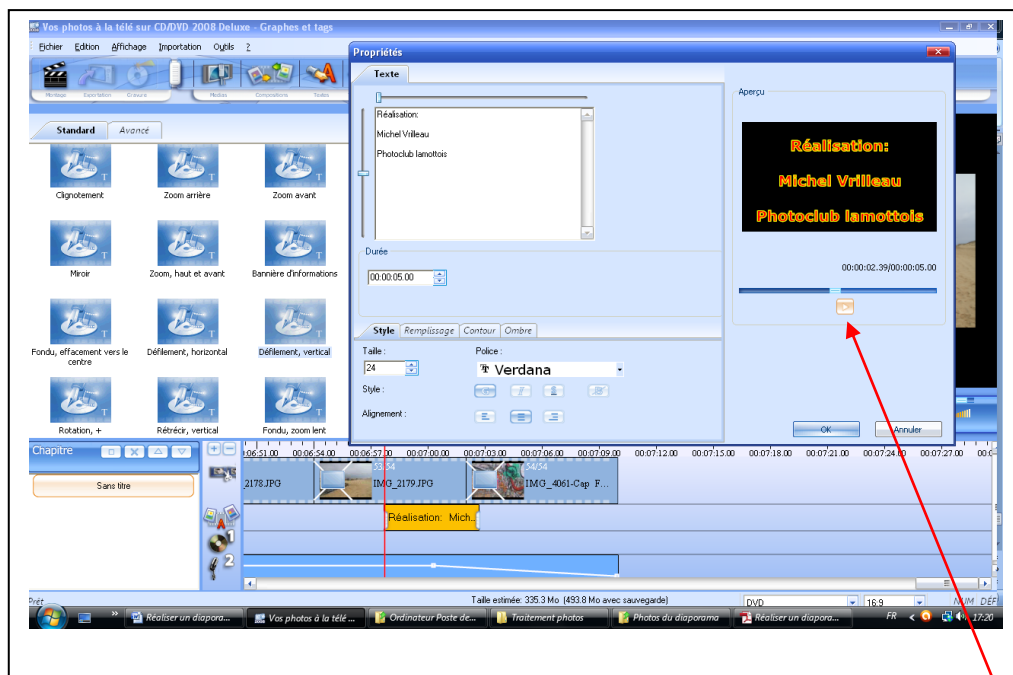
Vos photos à la télé sur CD/DVD 2008 Deluxe - Graphes et tags

Fichier Edition Affichage Importation Outils ?

Montage Exportation Gravure Médias Compositions Textes

Standard Avancé

Clignotement Zoom arrière Zoom avant

Miroir Zoom, haut et avant Bannière d'informations

Fondu, effacement vers le centre Défilement, horizontal Défilement, vertical

Rotation, + Rétrécir, vertical Fondu, zoom lent

Propriétés

Texte

Réalisation:

Michel Vrilleau

Photoclub lamottois

Durée

00:00:05.00

Style Remplissage Contour Ombre

Taille :

24

Police :

Verdana

Style :

Alignement :

Aperçu

Réalisation:

Michel Vrilleau

Photoclub lamottois

00:00:02.39/00:00:05.00

OK Annuler

Chapitre

Sans titre

06:51.00 00:06:54.00 00:06:57.00 00:07:00.00 00:07:03.00 00:07:06.00 00:07:09.00 00:07:12.00 00:07:15.00 00:07:18.00 00:07:21.00 00:07:24.00 00:07:27.00

2178.JPG 53/54 IMG_2179.JPG 54/54 IMG_4061-Cap F...

Réalisation: Mich...

1

2

Prêt Taille estimée: 335.3 Mo (493.8 Mo avec sauvegarde) DVD 16:9 NUM DÉF

Réaliser un diapora... Vos photos à la télé ... Ordinateur Poste de... Traitement photos Photos du diaporama Réaliser un diapora... FR 17:20